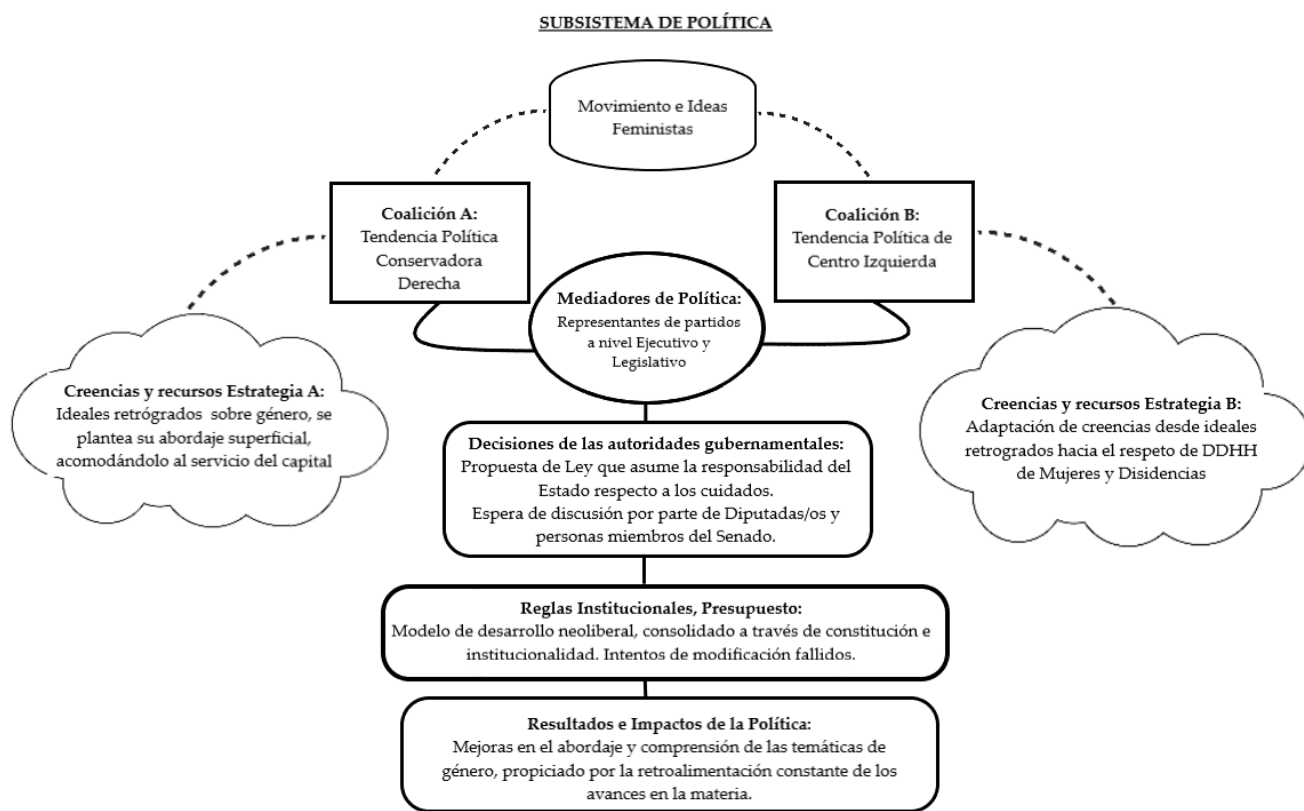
SUBSISTEMA DE POLÍTICA

Movimiento e Ideas Feministas

Coalición A:
Tendencia Política Conservadora Derecha

Coalición B:
Tendencia Política de Centro Izquierda

Mediadores de Política:
Representantes de partidos a nivel Ejecutivo y Legislativo

Creencias y recursos Estrategia A:
Ideales retrógrados sobre género, se plantea su abordaje superficial, acomodándolo al servicio del capital

Creencias y recursos Estrategia B:
Adaptación de creencias desde ideales retrogrados hacia el respeto de DDHH de Mujeres y Disidencias

Decisiones de las autoridades gubernamentales:
Propuesta de Ley que asume la responsabilidad del Estado respecto a los cuidados.
Espera de discusión por parte de Diputadas/os y personas miembros del Senado.

Reglas Institucionales, Presupuesto:
Modelo de desarrollo neoliberal, consolidado a través de constitución e institucionalidad. Intentos de modificación fallidos.

Resultados e Impactos de la Política:
Mejoras en el abordaje y comprensión de las temáticas de género, propiciado por la retroalimentación constante de los avances en la materia.